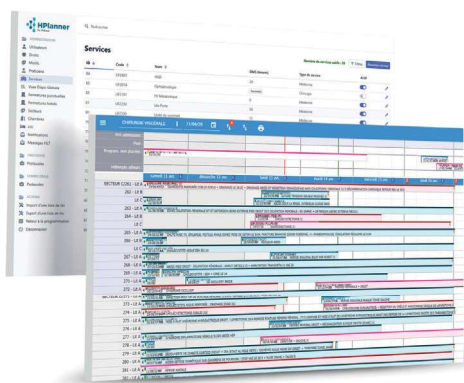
HPlanner

Rechercher

Utilisateurs
Services
Motifs
Praticiens
Services
Vues Etapes
Formations
Formations
Soldats
Chambres
Lits
Invitations
Messages

Protocoles

Protocoles

Import
Export
Notice
Déconnexion

Services

Nombre de services actifs : 39

Code
Nom
Type de service
Actif

101001
Médecine
101004
Ophtalmologie
Médecine
101101
Chirurgie
101206
Les Fines
Médecine
101266

CHIRURGIE VISCERALE | CLINICIS

Lundi 12 mai
Mercredi 13 mai
Jeudi 14 mai

SECTEUR CLOS 1
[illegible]